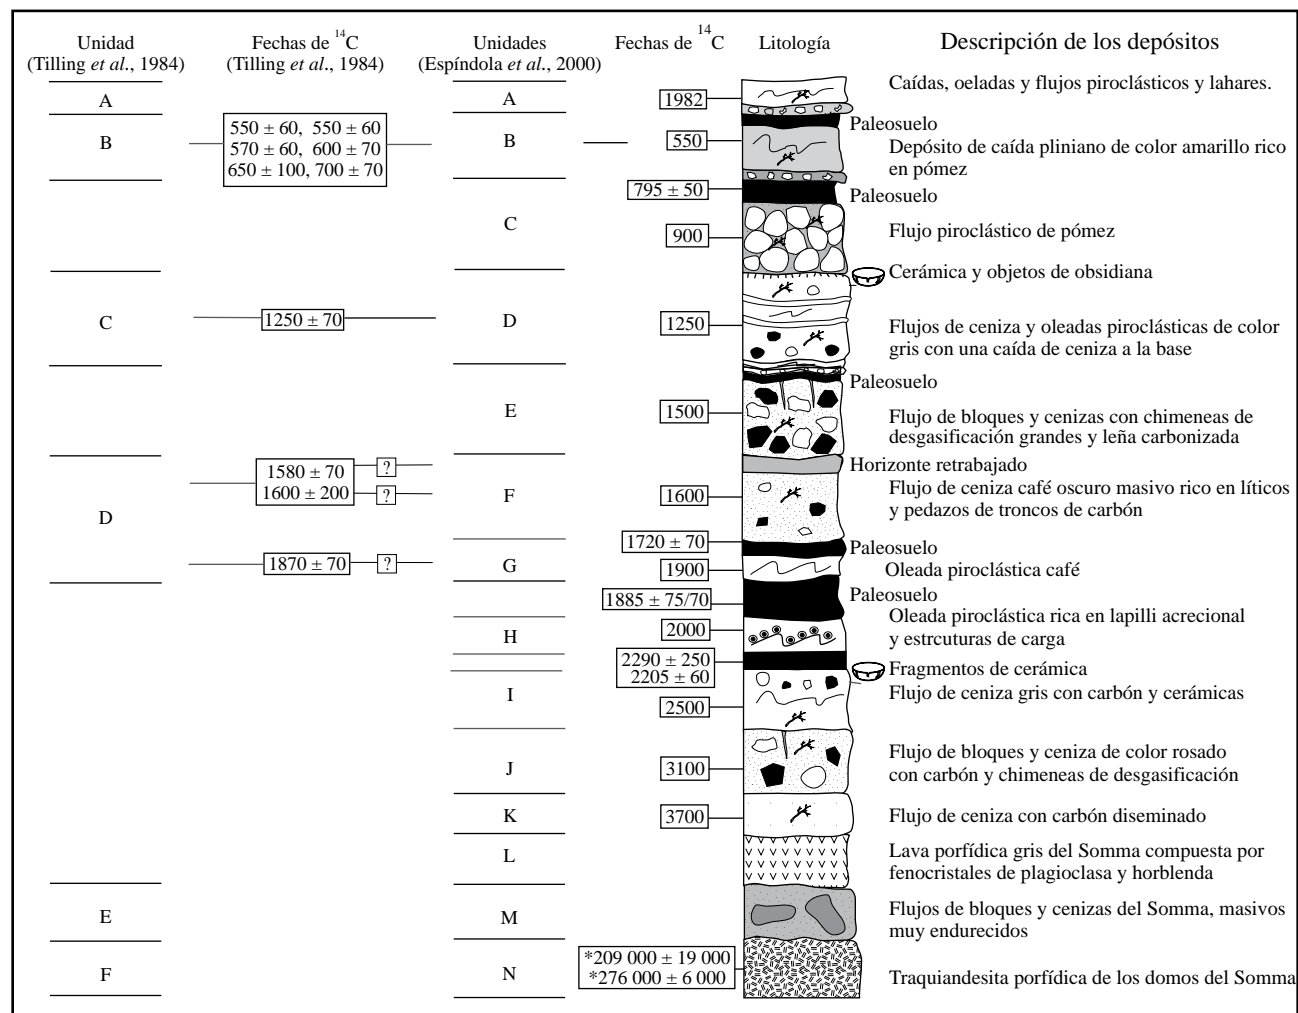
| Unidad (Tilling *et al.*, 1984) | Fechas de $^{14}C$ (Tilling *et al.*, 1984) | Unidades (Espíndola *et al.*, 2000) | Fechas de $^{14}C$ | Litología | Descripción de los depósitos |
|---|---|---|---|---|---|
| A | | A | 1982 | | Caídas, oleadas y flujos piroclásticos y lahares. |
| B | 550 ± 60, 550 ± 60 570 ± 60, 600 ± 70 650 ± 100, 700 ± 70 | B | 550 | | Paleosuelo Depósito de caída pliniano de color amarillo rico en pómez |
| | | | 795 ± 50 | | Paleosuelo |
| | | C | 900 | | Flujo piroclástico de pómez |
| | | | | | Cerámica y objetos de obsidiana |
| C | 1250 ± 70 | D | 1250 | | Flujos de ceniza y oleadas piroclásticas de color gris con una caída de ceniza a la base |
| | | E | 1500 | | Paleosuelo Flujo de bloques y cenizas con chimeneas de desgasificación grandes y leña carbonizada |
| D | 1580 ± 70 ? 1600 ± 200 ? | F | 1600 | | Horizonte retrabajado Flujo de ceniza café oscuro masivo rico en líticos y pedazos de troncos de carbón |
| | | | 1720 ± 70 | | Paleosuelo |
| | 1870 ± 70 ? | G | 1900 | | Oleada piroclástica café |
| | | | 1885 ± 75/70 | | Paleosuelo |
| | | H | 2000 | | Oleada piroclástica rica en lapilli acrecional y estrcturas de carga |
| | | | 2290 ± 250 2205 ± 60 | | Fragmentos de cerámica |
| | | I | 2500 | | Flujo de ceniza gris con carbón y cerámicas |
| | | J | 3100 | | Flujo de bloques y ceniza de color rosado con carbón y chimeneas de desgasificación |
| | | K | 3700 | | Flujo de ceniza con carbón diseminado |
| | | L | | | Lava porfídica gris del Somma compuesta por fenocristales de plagioclasa y horblenda |
| E | | M | | | Flujos de bloques y cenizas del Somma, masivos muy endurecidos |
| F | | N | *209 000 ± 19 000 *276 000 ± 6 000 | | Traquiandesita porfídica de los domos del Somma |